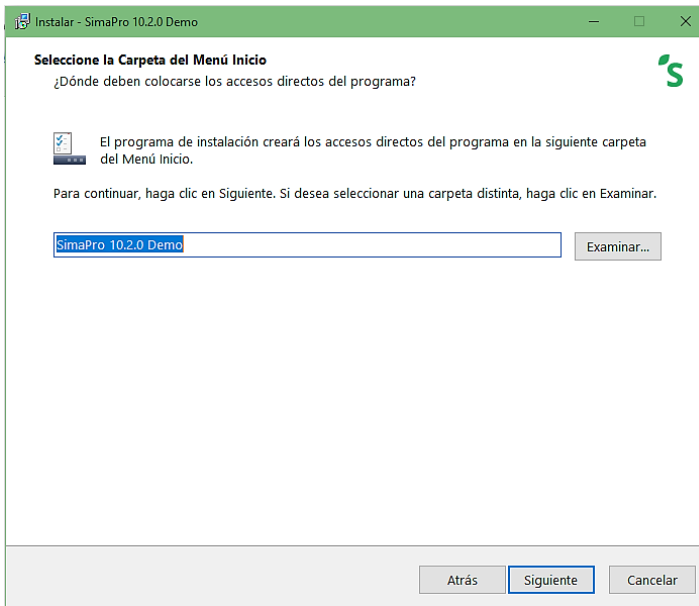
Instalar - SimaPro 10.2.0 Demo

Seleccione la Carpeta del Menú Inicio
¿Dónde deben colocarse los accesos directos del programa?

El programa de instalación creará los accesos directos del programa en la siguiente carpeta del Menú Inicio.

Para continuar, haga clic en Siguiente. Si desea seleccionar una carpeta distinta, haga clic en Examinar.

SimaPro 10.2.0 Demo

Examinar...

Atrás
Siguiente
Cancelar